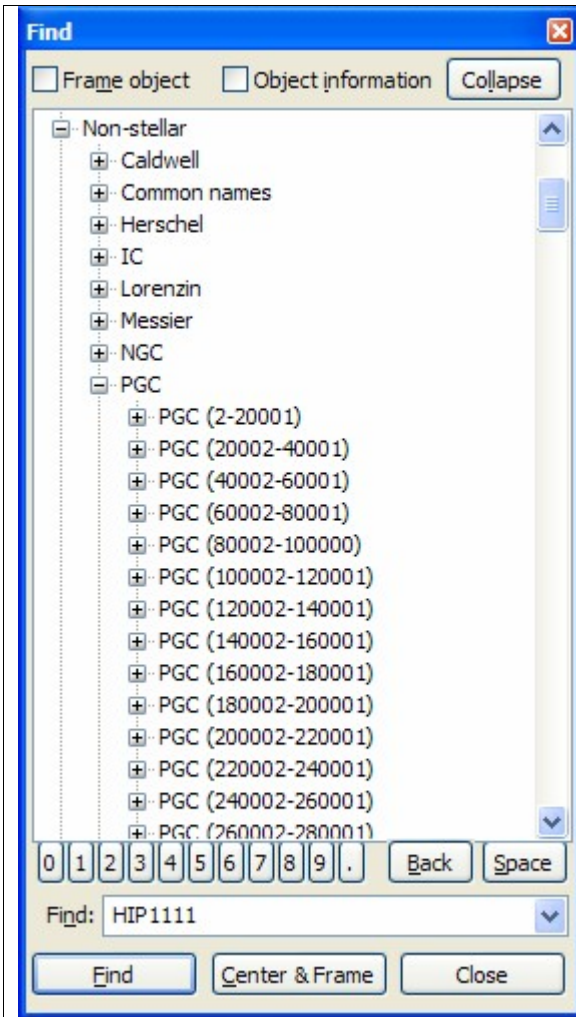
Find

Frame object
Object information
Collapse

Non-stellar
Caldwell
Common names
Herschel
IC
Lorenzin
Messier
NGC
PGC
PGC (2-20001)
PGC (20002-40001)
PGC (40002-60001)
PGC (60002-80001)
PGC (80002-100000)
PGC (100002-120001)
PGC (120002-140001)
PGC (140002-160001)
PGC (160002-180001)
PGC (180002-200001)
PGC (200002-220001)
PGC (220002-240001)
PGC (240002-260001)
PGC (260002-280001)

0 1 2 3 4 5 6 7 8 9 .
Back
Space

Find: HIP1111

Find
Center & Frame
Close